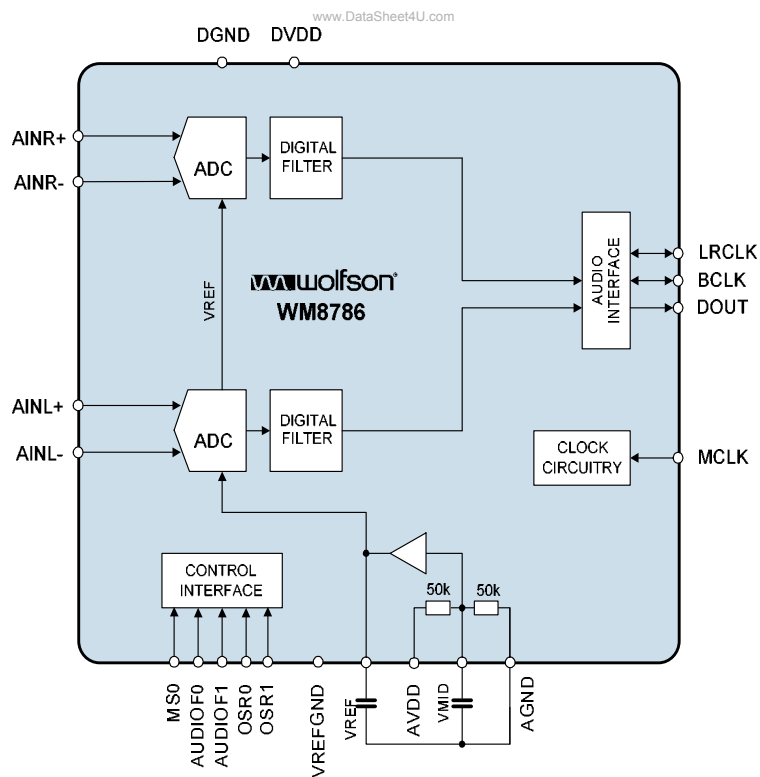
www.DataSheet4U.com

DGND DVDD

AINR+
AINR-

ADC

DIGITAL FILTER

VREF

wolfson
WM8786

AUDIO INTERFACE

LRCLK
BCLK
DOUT

AINL+
AINL-

ADC

DIGITAL FILTER

CLOCK CIRCUITRY

MCLK

CONTROL INTERFACE

50k 50k

MS0 AUDIOF0 AUDIOF1 OSR0 OSR1 VREFGND VREF AVDD VMID AGND